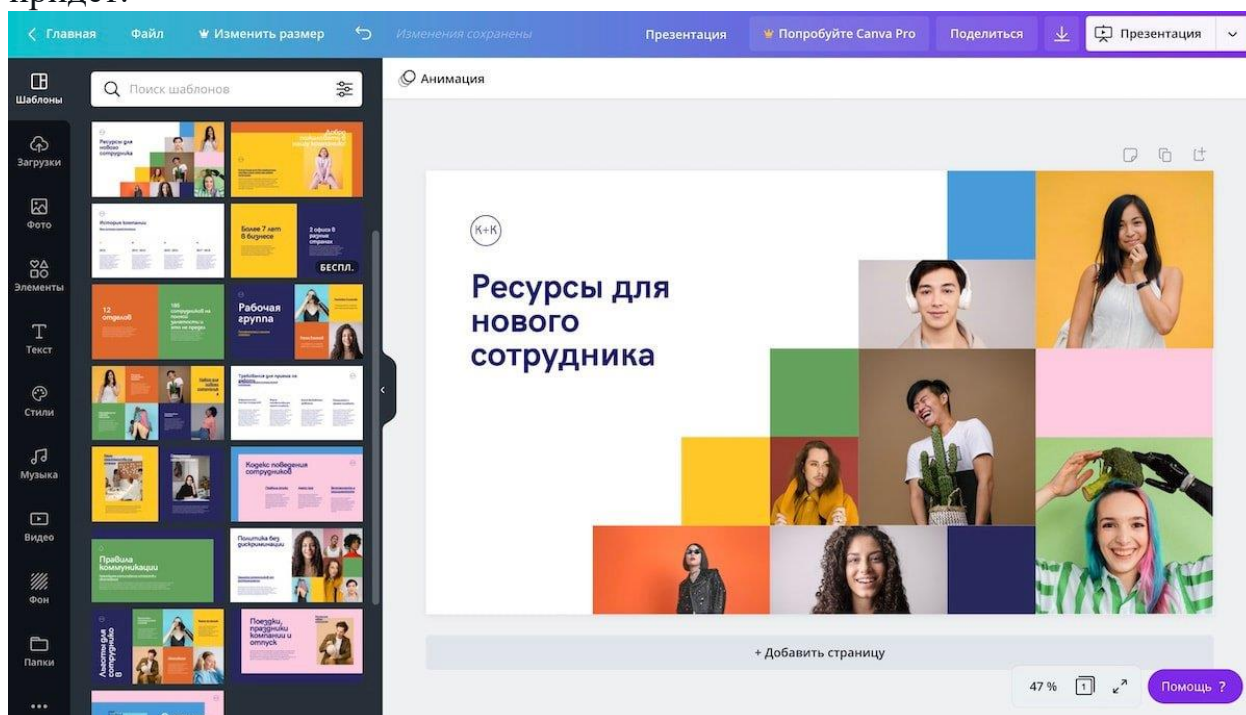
придет.

Главная Файл Изменить размер Изменения сохранены Презентация Попробуйте Canva Pro Поделиться Презентация

Шаблоны Загрузки Фото Элементы Текст Стили Музыка Видео Фон Папки

Поиск шаблонов

Анимация

Ресурсы для нового сотрудника

История компании

Более 7 лет в бизнесе

2 офиса в разных странах

БЕСПЛ.

12 отделов

Рабочая группа

Кодекс поведения сотрудников

Правила коммуникации

Политика без дискриминации

Поездки, праздники компании и отпуск

K+K

Ресурсы для нового сотрудника

+ Добавить страницу

47 % 1 Помощь ?